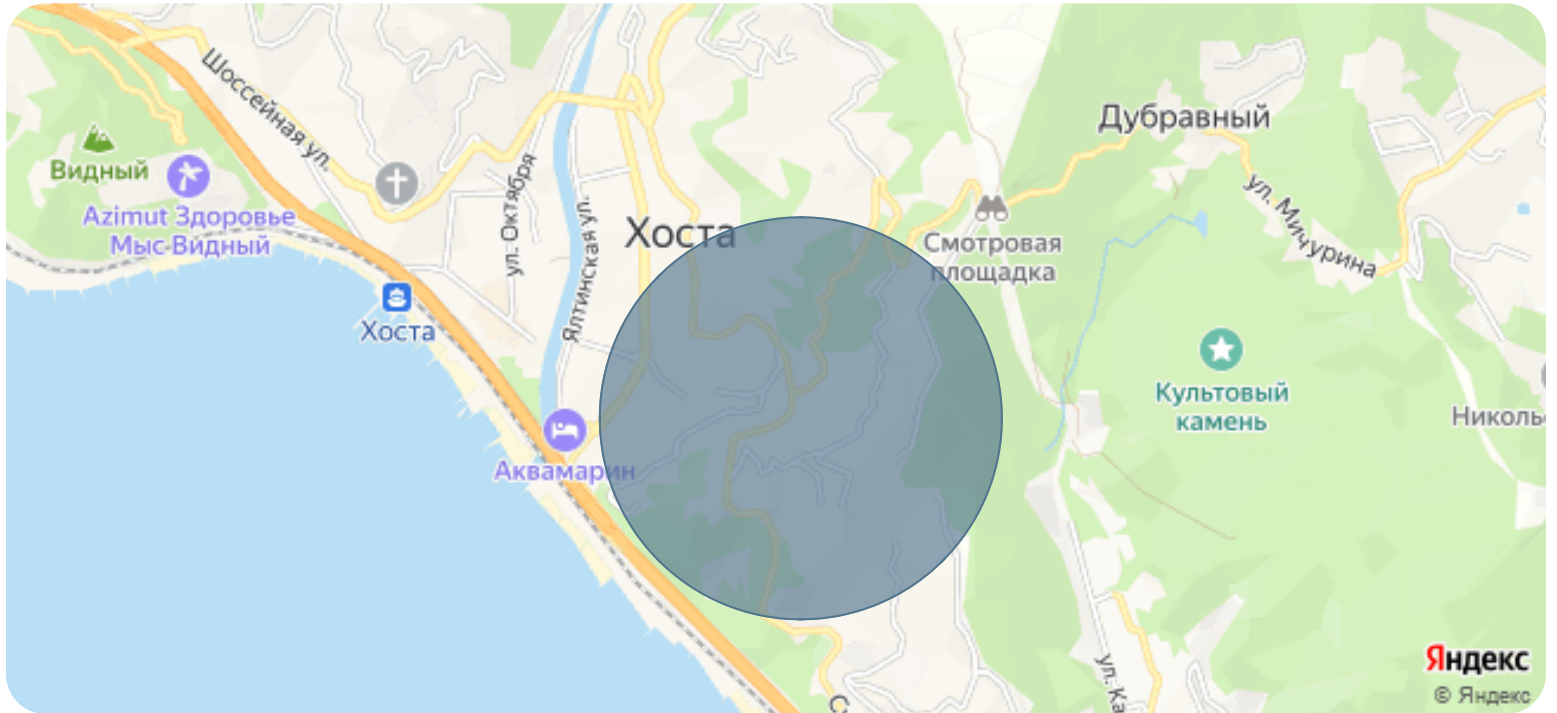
Шоссейная ул.

Видный

Azimut Здоровье Мыс-Видный

ул. Октября

Ялтинская ул.

Хоста

Хоста

Аквамарин

Смотровая площадка

Дубравный

ул. Мичурина

Культовый камень

Никольс

ул. Ка

Яндекс

© Яндекс